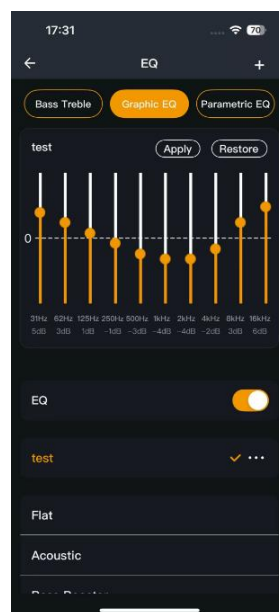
17:31

70

EQ

+

Bass Treble

Graphic EQ

Parametric EQ

test

Apply

Restore

0

31Hz 5dB

62Hz 3dB

125Hz 1dB

250Hz -1dB

500Hz -3dB

1kHz -4dB

2kHz -4dB

4kHz -2dB

8kHz 3dB

16kHz 6dB

EQ

test

Flat

Acoustic

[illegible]